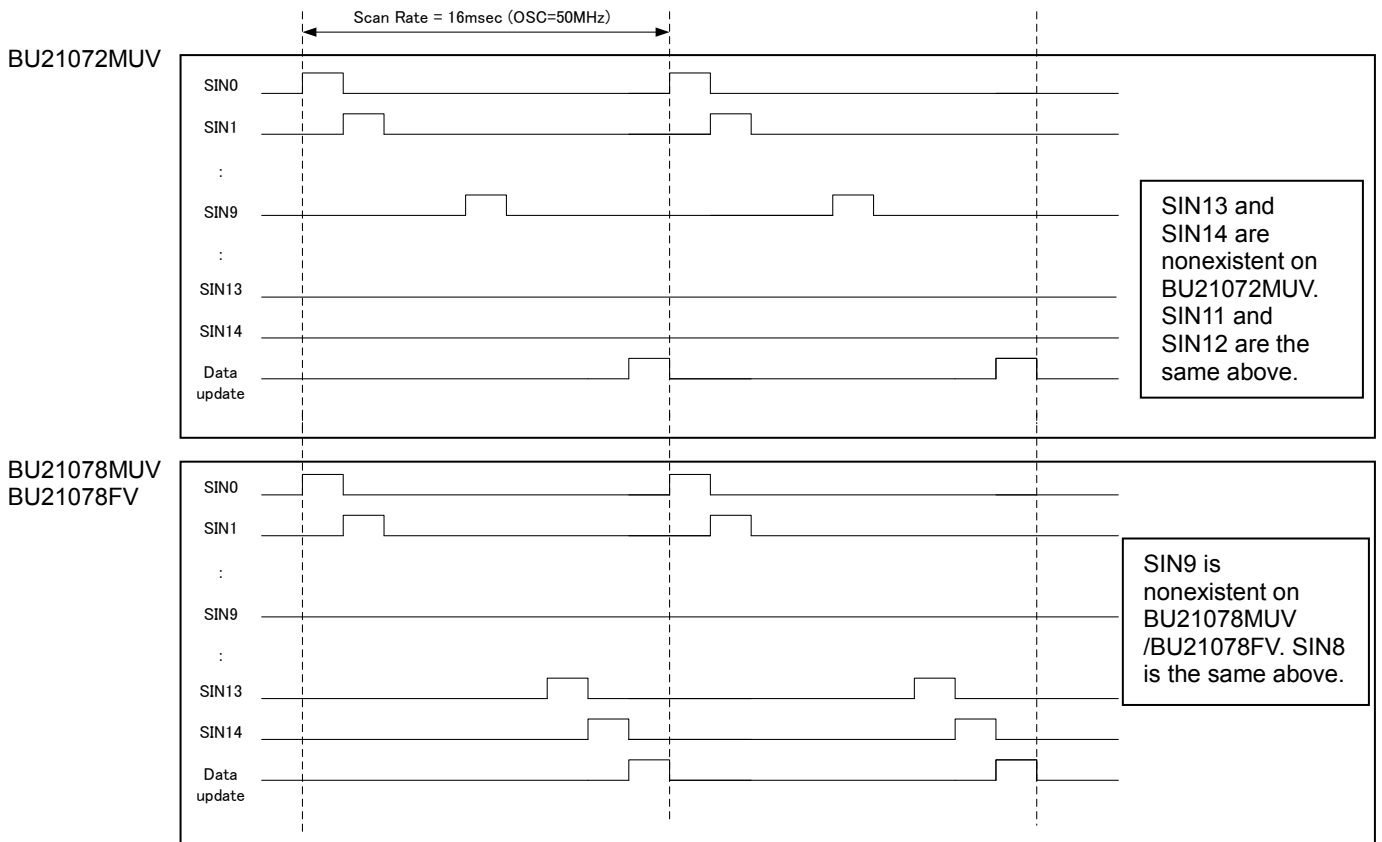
Scan Rate = 16msec (OSC=50MHz)

BU21072MUV

SIN0

SIN1

:

SIN9

:

SIN13

SIN14

Data update

SIN13 and SIN14 are nonexistent on BU21072MUV. SIN11 and SIN12 are the same above.

BU21078MUV
BU21078FV

SIN0

SIN1

:

SIN9

:

SIN13

SIN14

Data update

SIN9 is nonexistent on BU21078MUV /BU21078FV. SIN8 is the same above.